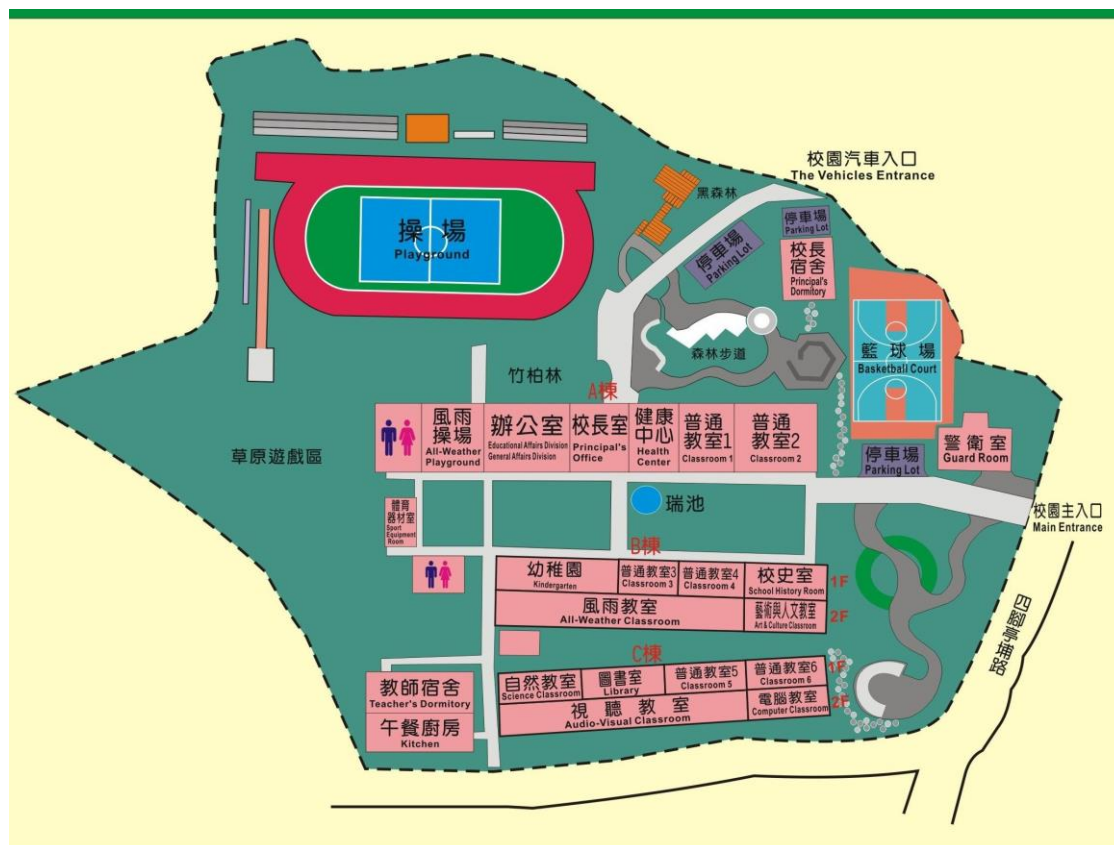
校園汽車入口
The Vehicles Entrance

操場
Playground

黑森林

停車場
Parking Lot

停車場
Parking Lot

校長宿舍
Principal's Dormitory

森林步道

籃球場
Basketball Court

竹柏林

A棟

草原遊戲區

風雨操場
All-Weather Playground

辦公室
Educational Affairs Division
General Affairs Division

校長室
Principal's Office

健康中心
Health Center

普通教室1
Classroom 1

普通教室2
Classroom 2

停車場
Parking Lot

警衛室
Guard Room

瑞池

校園主入口
Main Entrance

體育器材室
Sport Equipment Room

B棟

幼稚園
Kindergarten

普通教室3
Classroom 3

普通教室4
Classroom 4

校史室
School History Room

1F

風雨教室
All-Weather Classroom

藝術與人文教室
Art & Culture Classroom

2F

四腳亭埔路

C棟

教師宿舍
Teacher's Dormitory

午餐廚房
Kitchen

自然教室
Science Classroom

圖書室
Library

普通教室5
Classroom 5

普通教室6
Classroom 6

1F

視聽教室
Audio-Visual Classroom

電腦教室
Computer Classroom

2F